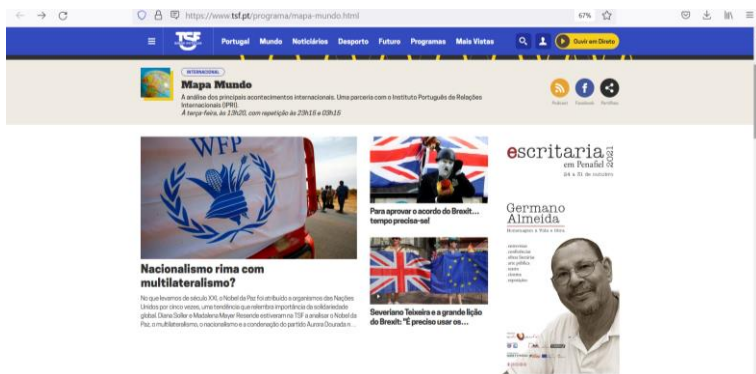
https://www.tsf.pt/programa/mapa-mundo.html

67%

TSF

Portugal Mundo Noticiários Desporto Futuro Programas Mais Vistas

Ouvir em Direto

INTERNACIONAL

Mapa Mundo

A análise dos principais acontecimentos internacionais. Uma parceria com o Instituto Português de Relações Internacionais (IPRI).

À terça-feira, às 13h20, com repetição às 23h16 e 03h16

Podcast Facebook Partilhar

WFP

Nacionalismo rima com multilateralismo?

No que levamos do século XXI, o Nobel da Paz foi atribuído a organismos das Nações Unidas por cinco vezes, uma tendência que relembra importância da solidariedade global. Diana Soller e Madalena Meyer Resende estiveram na TSF a analisar o Nobel da Paz, o multilateralismo, o nacionalismo e a condenação do partido Aurora Dourada n...

Para aprovar o acordo do Brexit... tempo precisa-se!

Severiano Teixeira e a grande lição do Brexit: "É preciso usar os...

escritaria em Penafiel 2021

24 a 31 de outubro

Germano Almeida

Homenagem à Vida e Obra

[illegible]